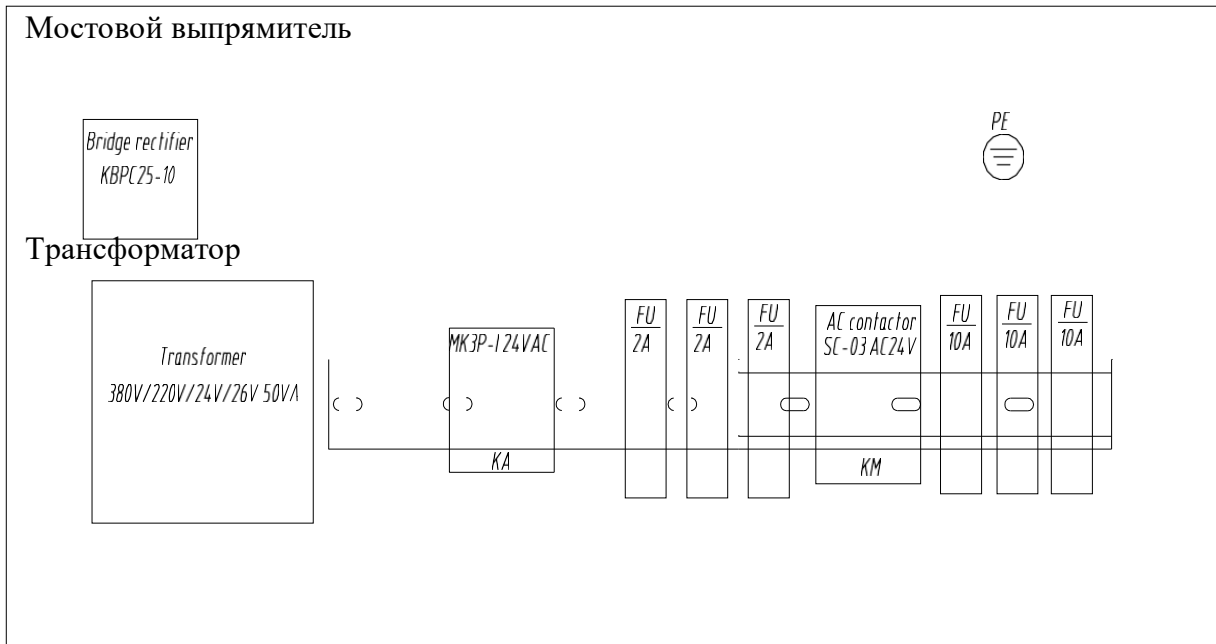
Мостовой выпрямитель

Bridge rectifier
KBPC25-10

PE

Трансформатор

Transformer
380V/220V/24V/26V 50VA

MK3P-I24VAC

KA

$\frac{FU}{2A}$

$\frac{FU}{2A}$

$\frac{FU}{2A}$

AC contactor
SC-03 AC24V

KM

$\frac{FU}{10A}$

$\frac{FU}{10A}$

$\frac{FU}{10A}$